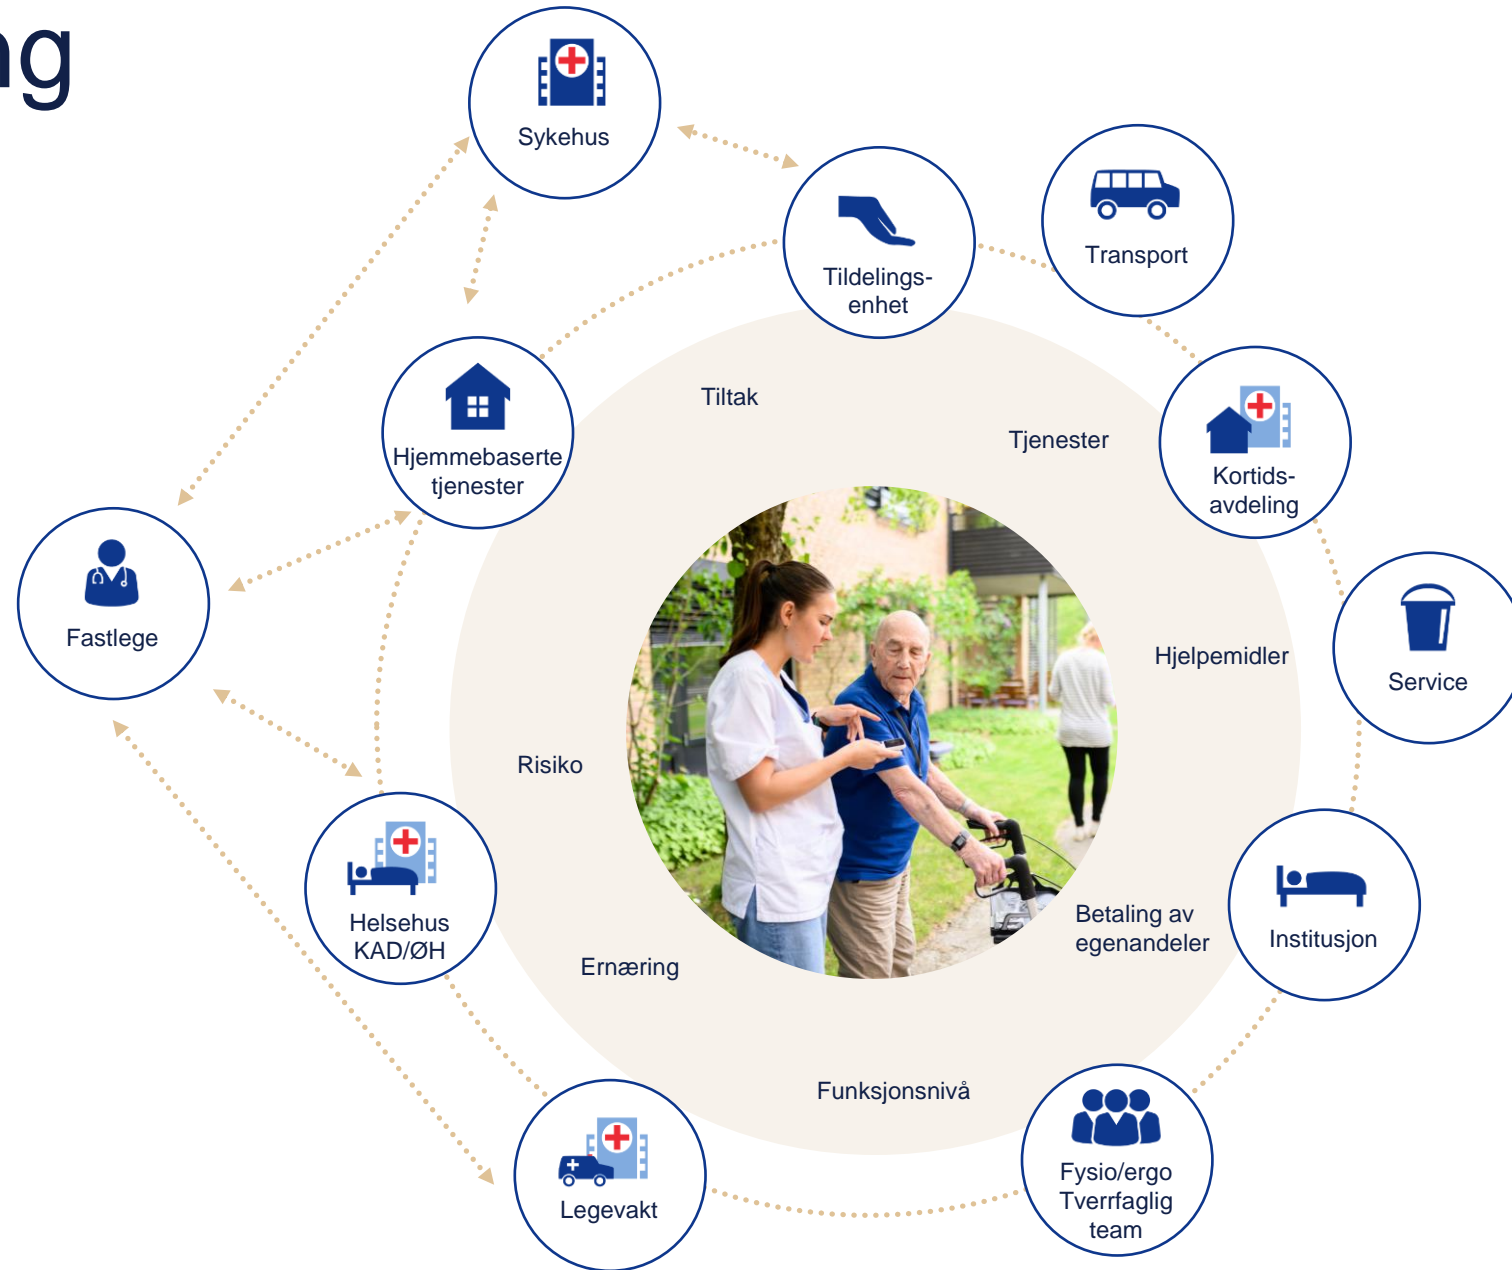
ng

Sykehus

Tildelingsenhet

Transport

Hjemmebaserte tjenester

Kortidsavdeling

Fastlege

Service

Tiltak

Tjenester

Hjelpemidler

Risiko

Betaling av egenandeler

Ernæring

Funksjonsnivå

Helsehus KAD/ØH

Institusjon

Legevakt

Fysio/ergo Tverrfaglig team